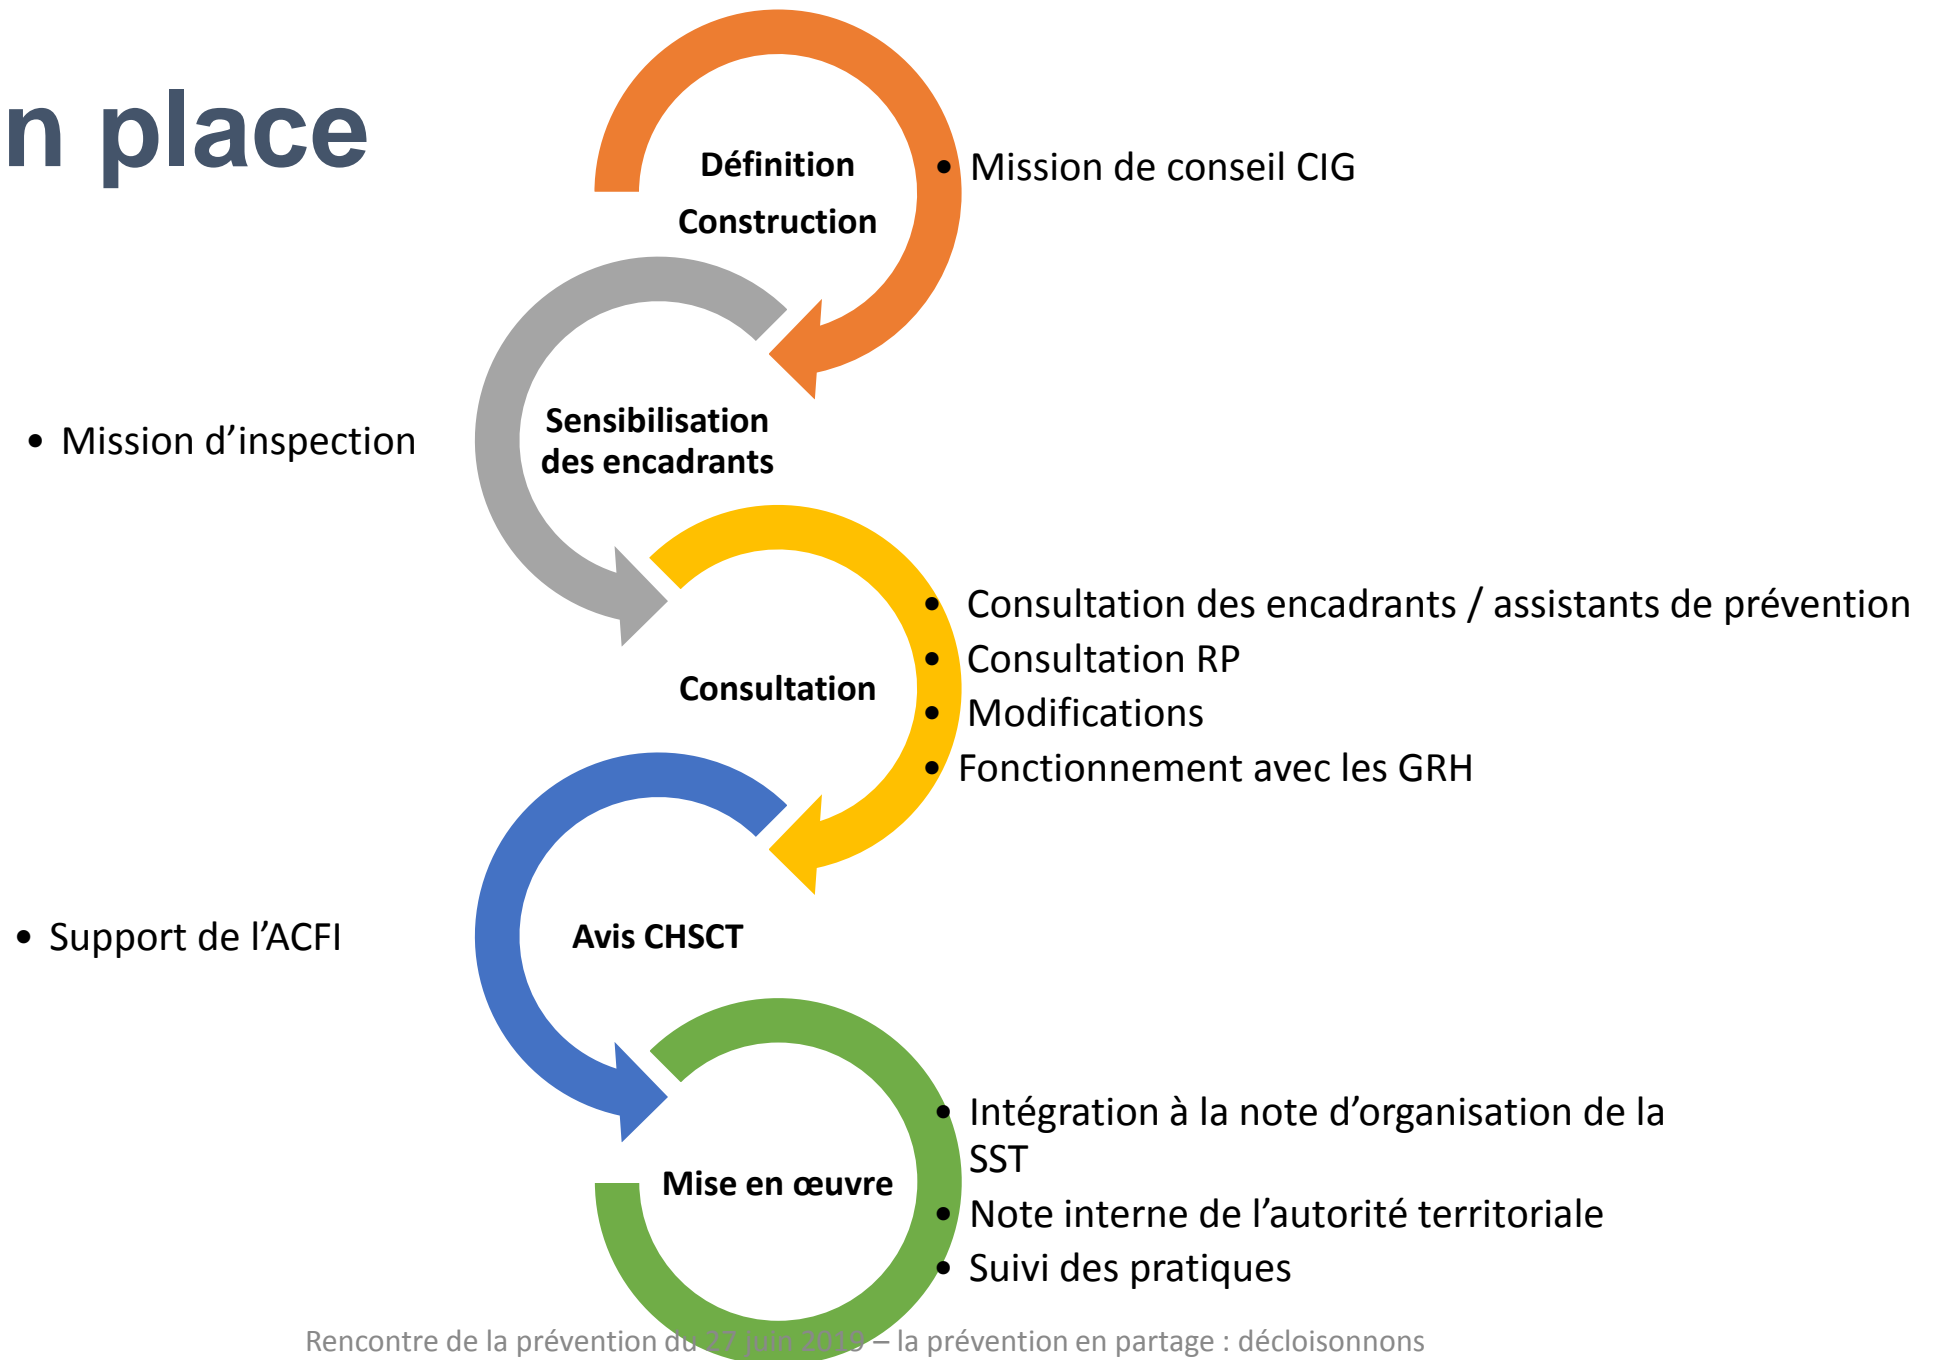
n place

Définition

Construction

• Mission de conseil CIG

Sensibilisation des encadrants

• Mission d'inspection

Consultation

• Consultation des encadrants / assistants de prévention
• Consultation RP
• Modifications
• Fonctionnement avec les GRH

Avis CHSCT

• Support de l'ACFI

Mise en œuvre

• Intégration à la note d'organisation de la SST
• Note interne de l'autorité territoriale
• Suivi des pratiques

Rencontre de la prévention du 27 juin 2019 – la prévention en partage : décloisonnons